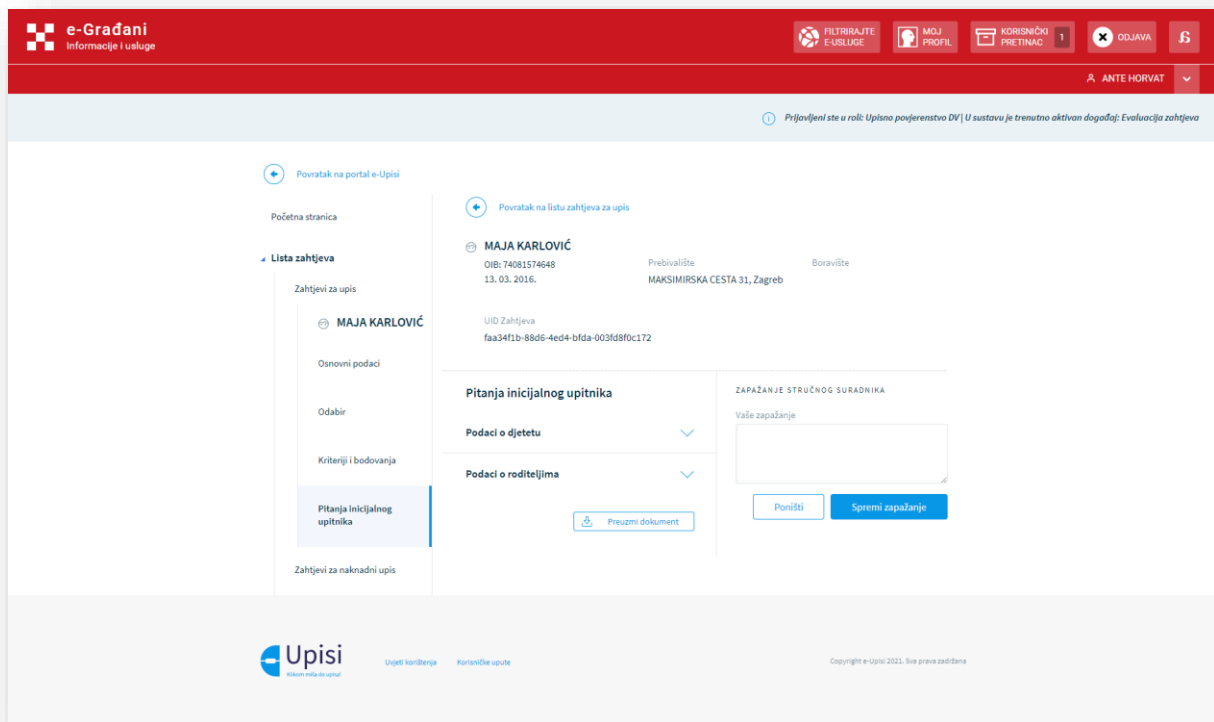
e-Građani
Informacije i usluge

FILTRIRAJTE E-USLUGE
MOJ PROFIL
KORISNIČKI PRETINAC 1
ODJAVA

ANTE HORVAT

Prijavljeni ste u roli: Upisno povjerenstvo DV | U sustavu je trenutno aktivan događaj: Evaluacija zahtjeva

Povratak na portal e-Upisi

Početna stranica

Lista zahtjeva

Zahtjevi za upis

MAJA KARLOVIĆ

Osnovni podaci

Odabir

Kriteriji i bodovanja

Pitanja inicijalnog upitnika

Zahtjevi za naknadni upis

Povratak na listu zahtjeva za upis

MAJA KARLOVIĆ
OIB: 74081574648
13. 03. 2016.

Prebivalište
MAKSIMIRSKA CESTA 31, Zagreb

Boravište

UID Zahtjeva
faa34f1b-88d6-4ed4-bfda-003fd8f0c172

Pitanja inicijalnog upitnika

Podaci o djetetu

Podaci o roditeljima

Preuzmi dokument

ZAPAŽANJE STRUČNOG SURADNIKA
Vaše zapažanje

Poništi
Spremi zapažanje

Upisi
Klikom miša do upisa!

Uvjeti korištenja
Korisničke upute

Copyright e-Upisi 2021. Sva prava zadržana